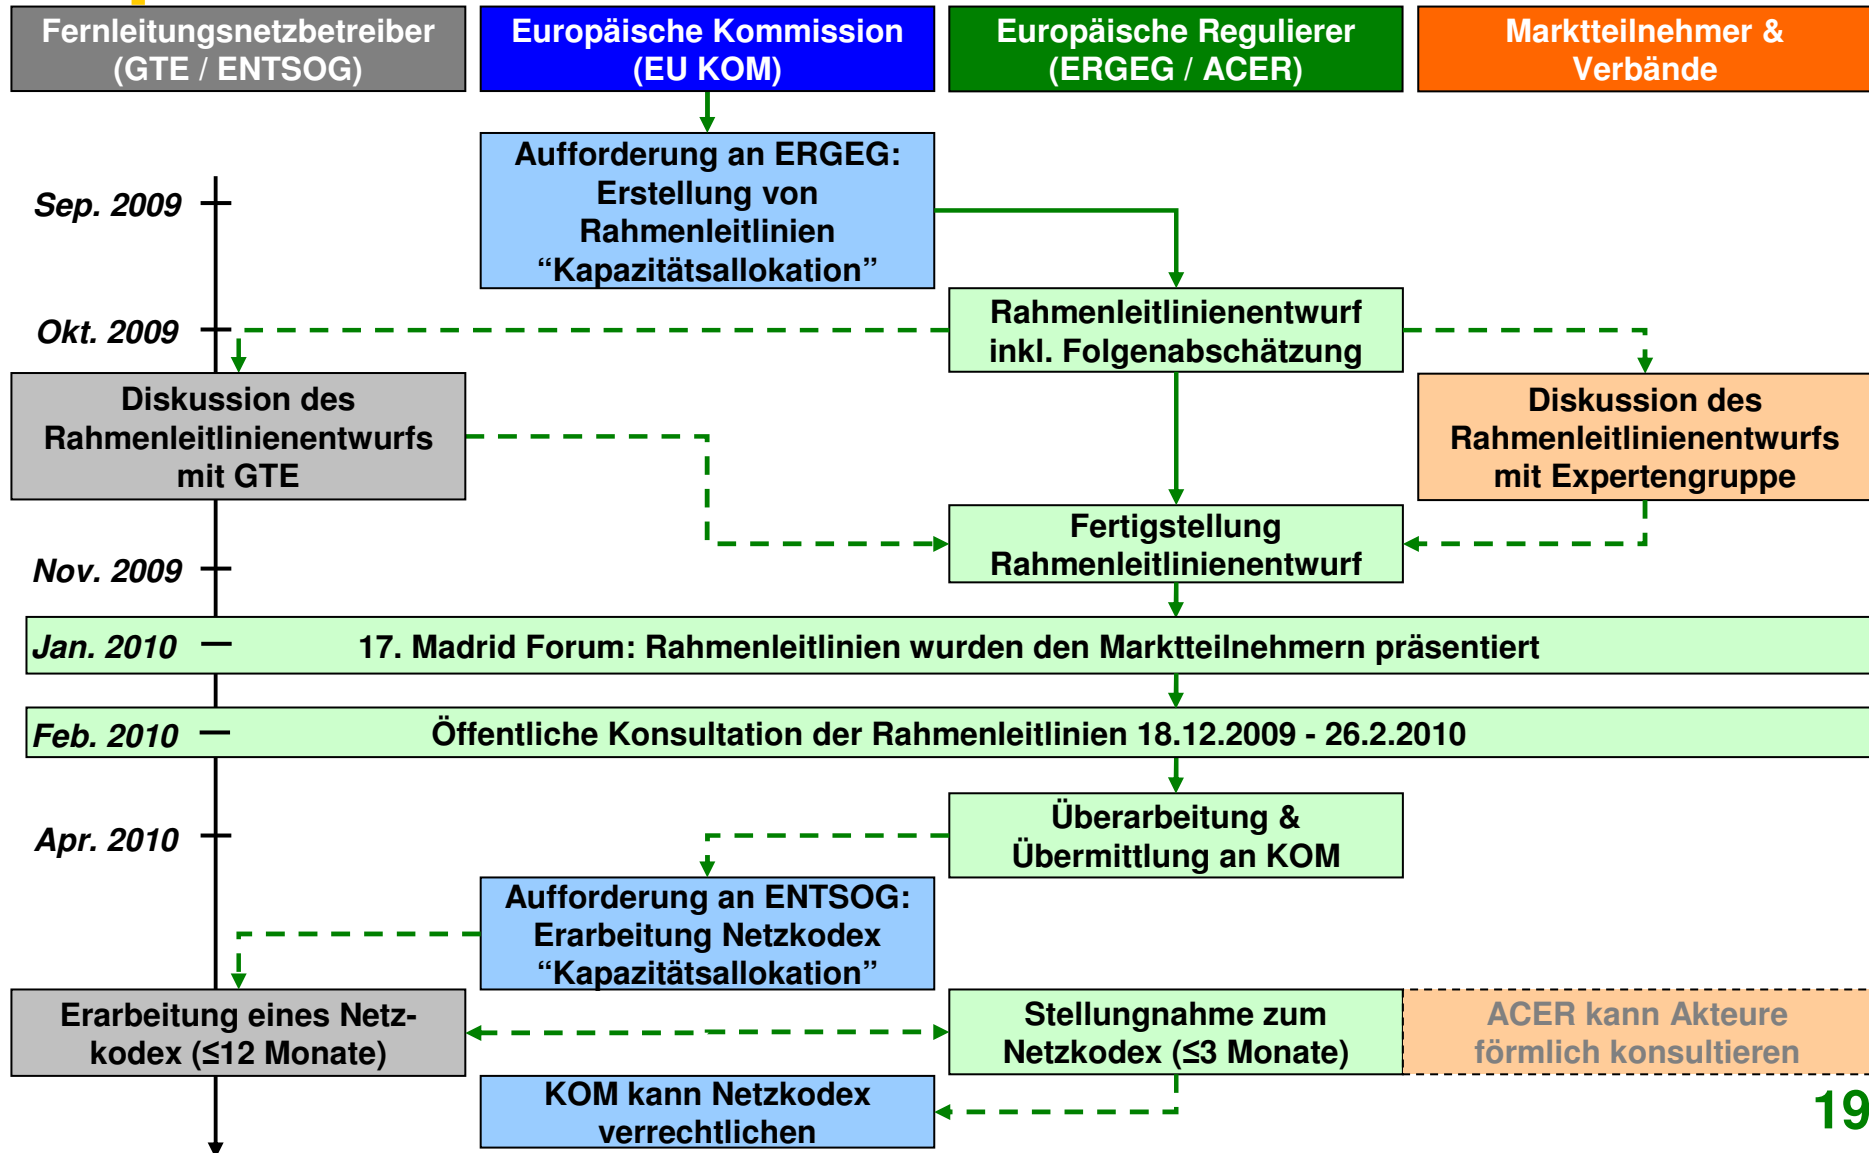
Fernleitungsnetzbetreiber (GTE / ENTSOG)

Europäische Kommission (EU KOM)

Europäische Regulierer (ERGEG / ACER)

Marktteilnehmer & Verbände

Aufforderung an ERGEG: Erstellung von Rahmenleitlinien “Kapazitätsallokation”

Sep. 2009

Rahmenleitlinienentwurf inkl. Folgenabschätzung

Okt. 2009

Diskussion des Rahmenleitlinienentwurfs mit GTE

Diskussion des Rahmenleitlinienentwurfs mit Expertengruppe

Fertigstellung Rahmenleitlinienentwurf

Nov. 2009

Jan. 2010

17. Madrid Forum: Rahmenleitlinien wurden den Marktteilnehmern präsentiert

Feb. 2010

Öffentliche Konsultation der Rahmenleitlinien 18.12.2009 - 26.2.2010

Überarbeitung & Übermittlung an KOM

Apr. 2010

Aufforderung an ENTSOG: Erarbeitung Netzkodex “Kapazitätsallokation”

Erarbeitung eines Netzkodex (≤12 Monate)

Stellungnahme zum Netzkodex (≤3 Monate)

ACER kann Akteure förmlich konsultieren

KOM kann Netzkodex verrechtlichen

19